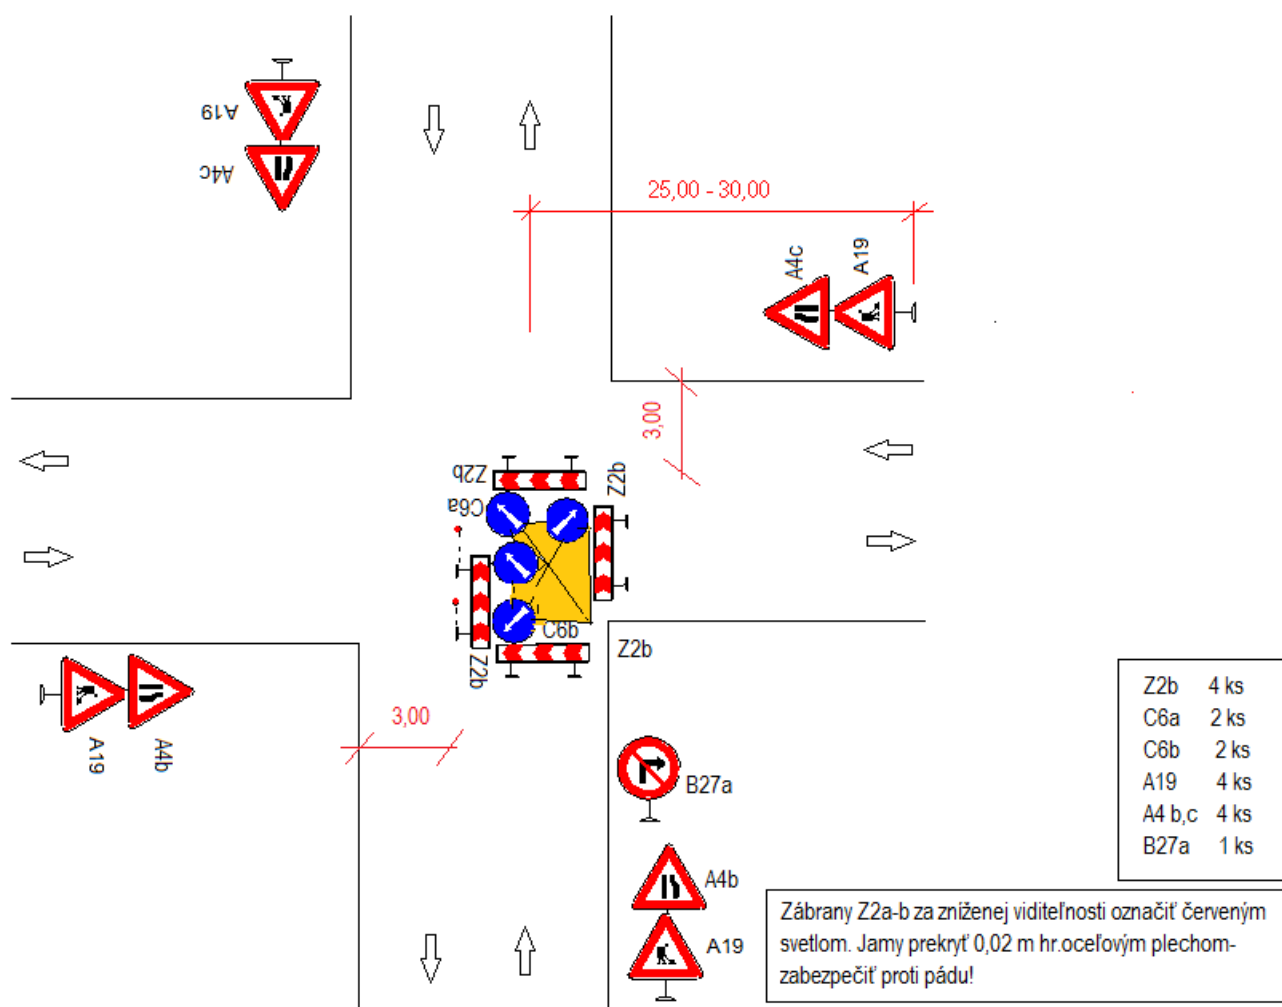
A19
A4c

25,00 - 30,00

A4c
A19

3,00

Z2b
C6a
Z2b

C6b
Z2b
Z2b

A19
A4b

3,00

B27a

A4b

A19

| Z2b | 4 ks |
|---|---|
| C6a | 2 ks |
| C6b | 2 ks |
| A19 | 4 ks |
| A4 b,c | 4 ks |
| B27a | 1 ks |

Zábrany Z2a-b za zníženej viditeľnosti označiť červeným svetlom. Jamy prekryť 0,02 m hr.oceľovým plechom-zabezpečiť proti pádu!